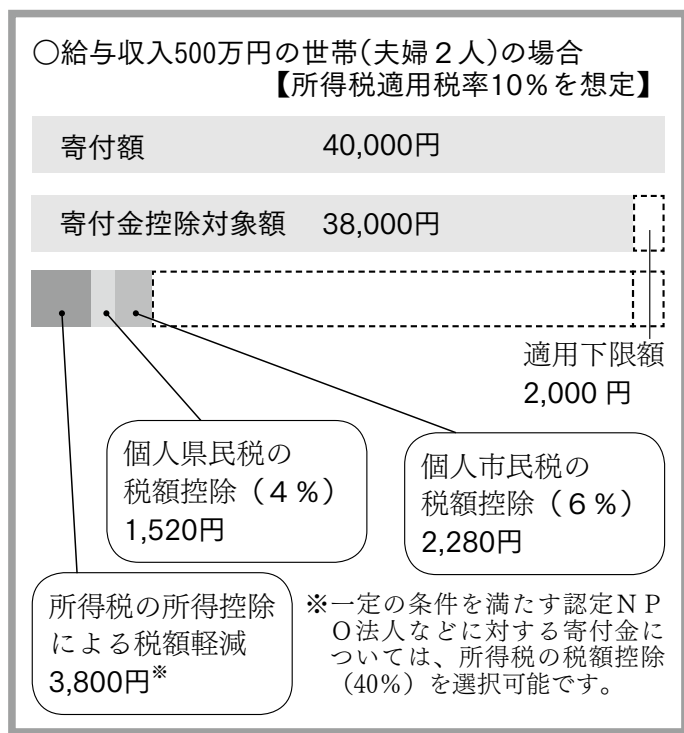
○給与収入500万円の世帯(夫婦２人)の場合
【所得税適用税率10％を想定】

寄付額　40,000円

寄付金控除対象額　38,000円

適用下限額
2,000 円

個人県民税の
税額控除（４％）
1,520円

個人市民税の
税額控除（６％）
2,280円

所得税の所得控除
による税額軽減
3,800円※

※一定の条件を満たす認定ＮＰＯ法人などに対する寄付金については、所得税の税額控除（40%）を選択可能です。